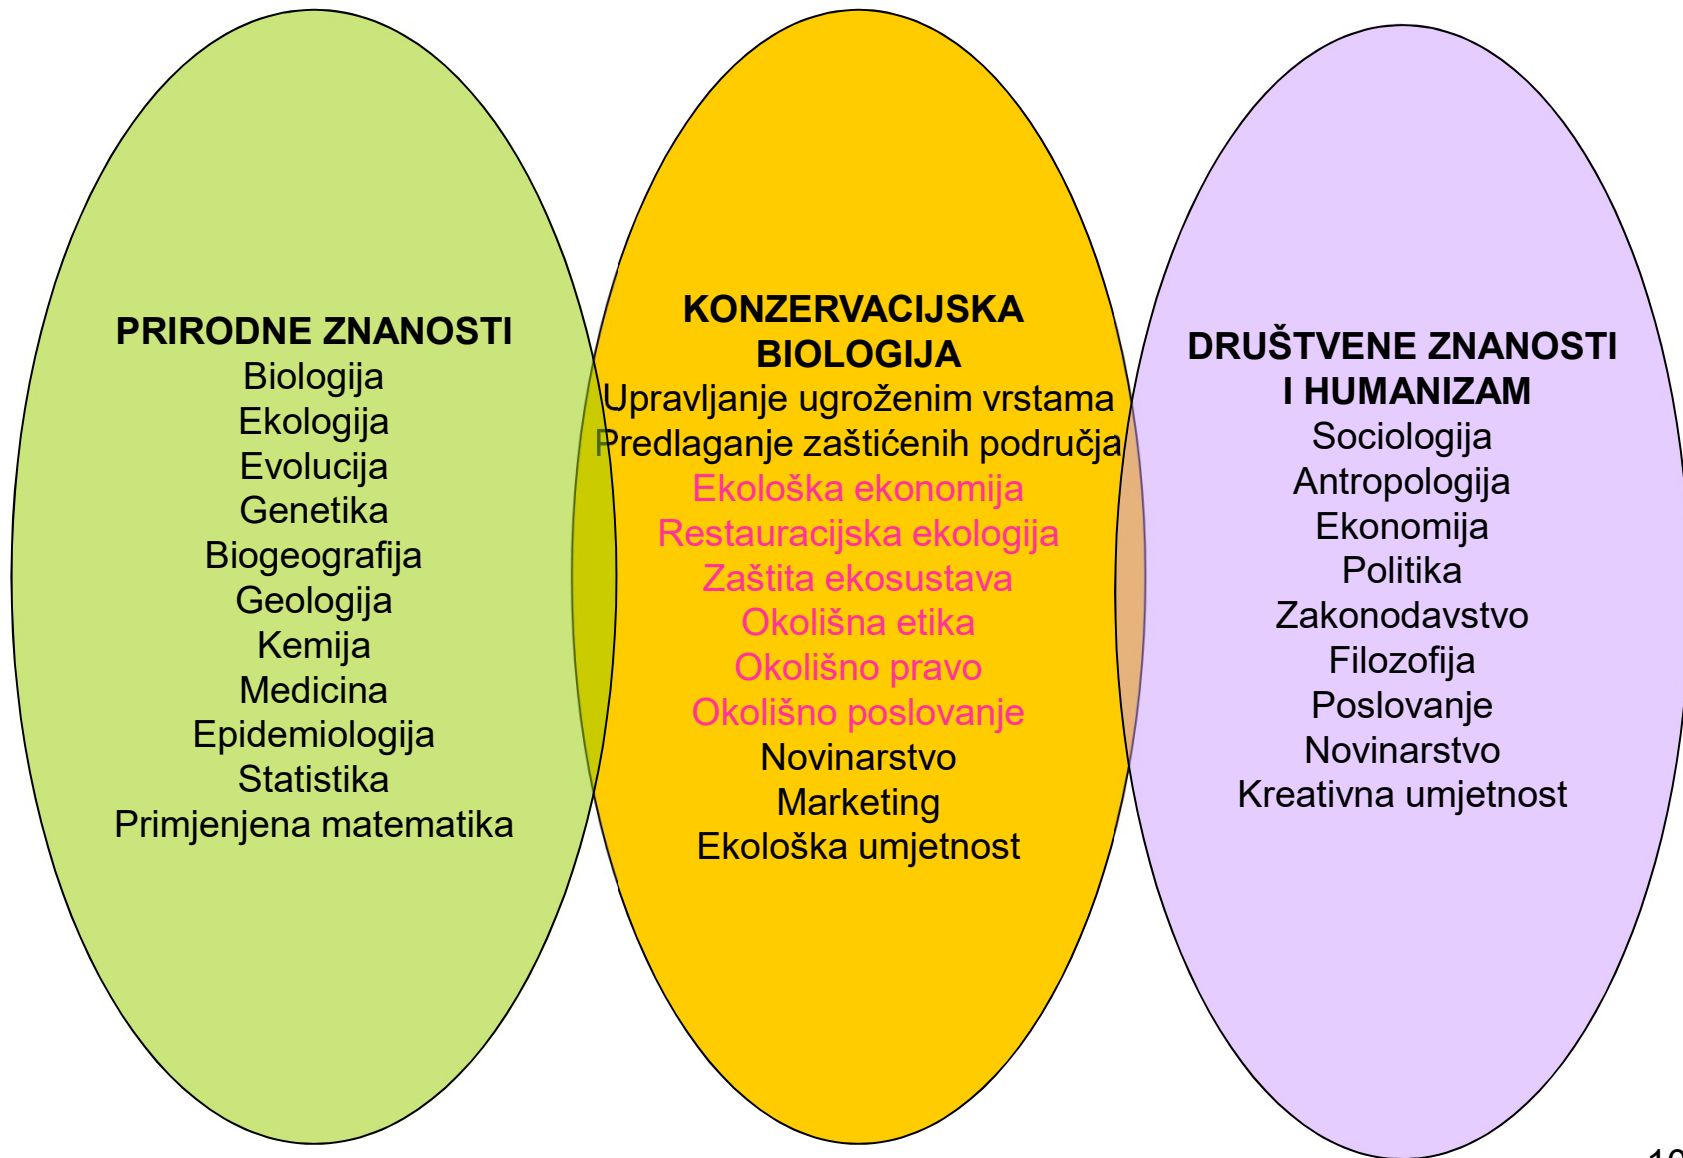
PRIRODNE ZNANOSTI
Biologija
Ekologija
Evolucija
Genetika
Biogeografija
Geologija
Kemija
Medicina
Epidemiologija
Statistika
Primjenjena matematika

KONZERVACIJSKA BIOLOGIJA
Upravljanje ugroženim vrstama
Predlaganje zaštićenih područja
Ekološka ekonomija
Restauracijska ekologija
Zaštita ekosustava
Okolišna etika
Okolišno pravo
Okolišno poslovanje
Novinarstvo
Marketing
Ekološka umjetnost

DRUŠTVENE ZNANOSTI I HUMANIZAM
Sociologija
Antropologija
Ekonomija
Politika
Zakonodavstvo
Filozofija
Poslovanje
Novinarstvo
Kreativna umjetnost

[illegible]